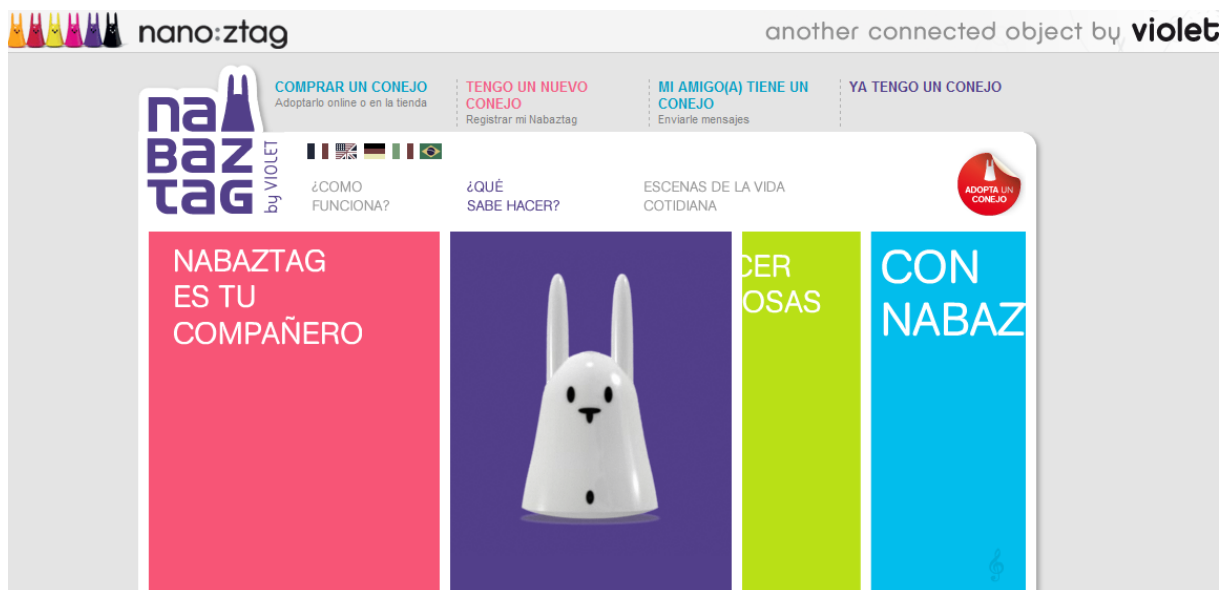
nano:ztag

another connected object by violet

naBAZtag by VIOLET

COMPRAR UN CONEJO
Adoptarlo online o en la tienda

TENGO UN NUEVO CONEJO
Registrar mi Nabaztag

MI AMIGO(A) TIENE UN CONEJO
Enviarle mensajes

YA TENGO UN CONEJO

¿COMO FUNCIONA?

¿QUÉ SABE HACER?

ESCENAS DE LA VIDA COTIDIANA

ADOPTA UN CONEJO

NABAZTAG ES TU COMPAÑERO

CER
OSAS

CON NABAZ